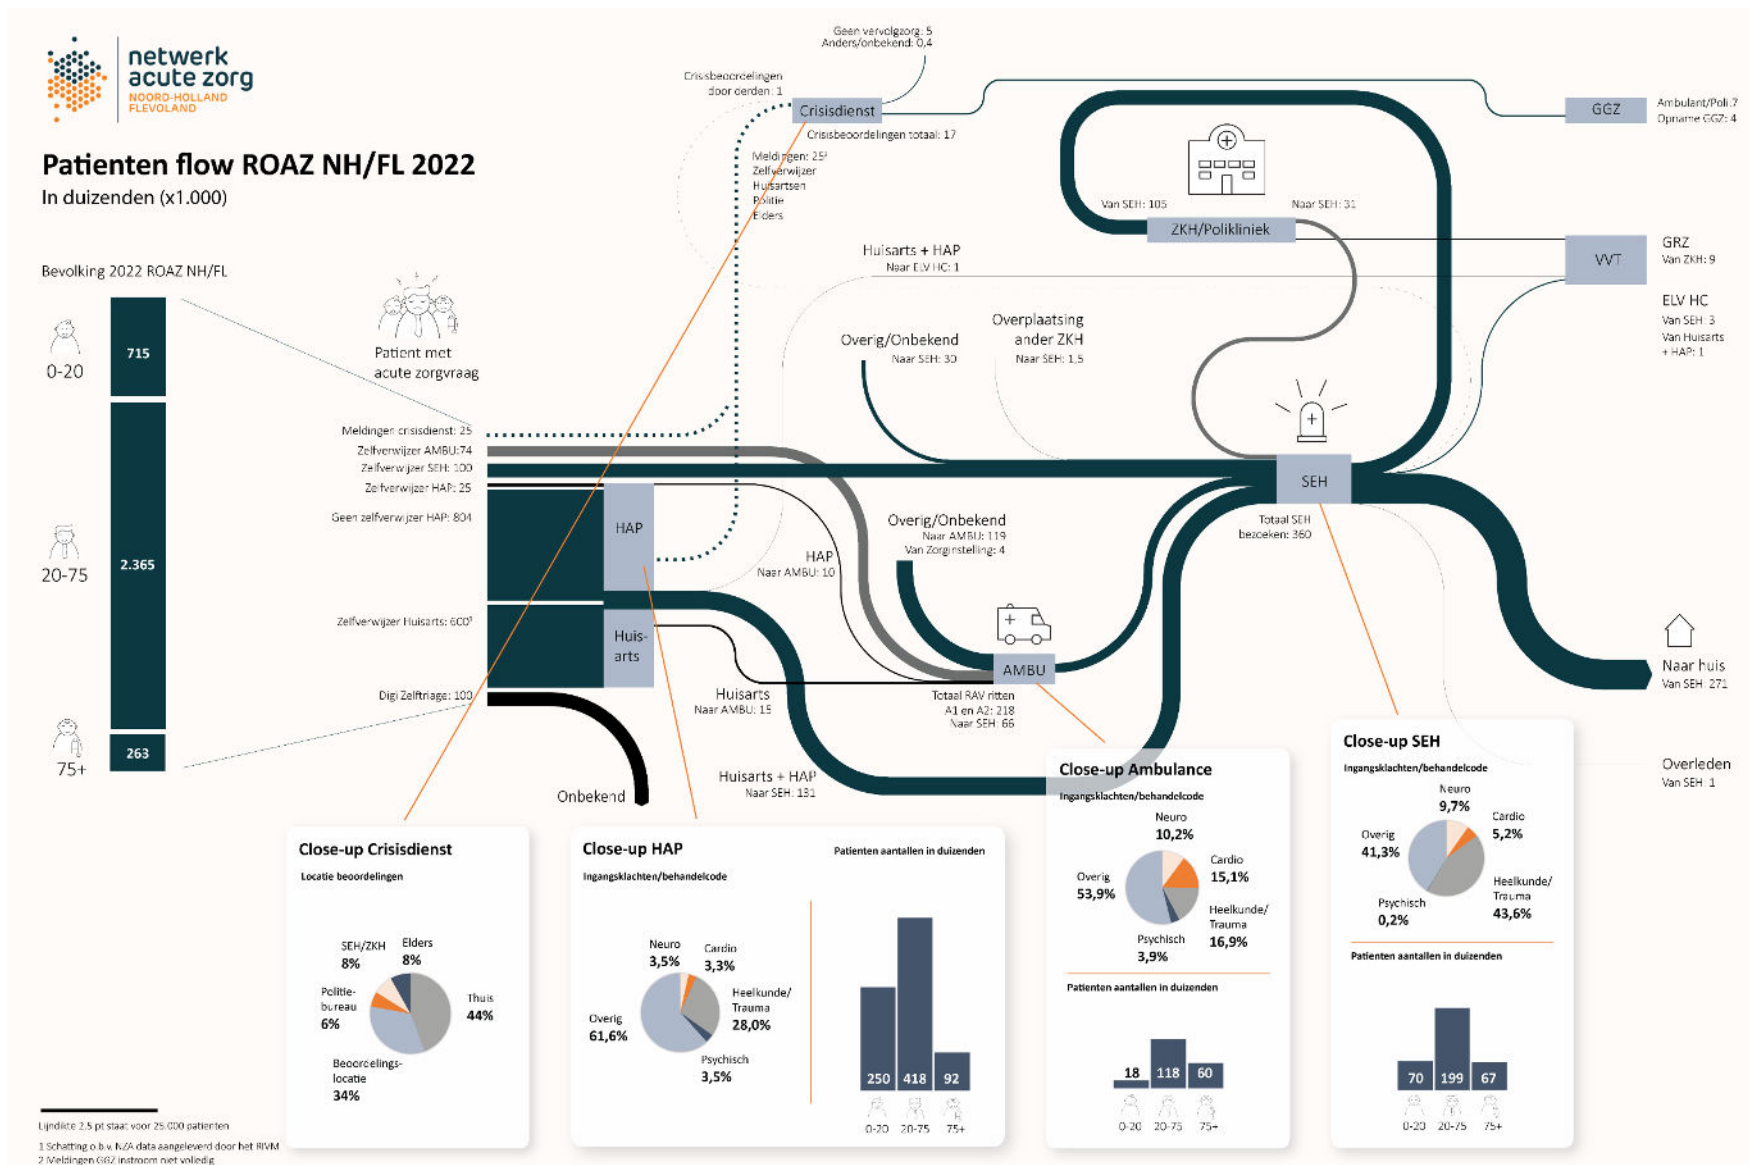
netwerk acute zorg
NOORD-HOLLAND FLEVOLAND

Patienten flow ROAZ NH/FL 2022
In duizenden (x1.000)

Bevolking 2022 ROAZ NH/FL

0-20
715
20-75
2.365
75+
263

Patient met acute zorgvraag

Geen vervolgzorg: 5
Anders/onbekend: 0,4
Crisisbeoordelingen door derden: 1
Crisisdienst
Crisisbeoordelingen totaal: 17
Meldingen: 25²
Zelfverwijzer
Huisartsen
Politie
Elders

GGZ
Ambulant/Poli: 7
Opname GGZ: 4

Van SEH: 105
Naar SEH: 31
ZKH/Polikliniek

Huisarts + HAP
Naar ELV HC: 1

VVT
GRZ
Van ZKH: 9
ELV HC
Van SEH: 3
Van Huisarts + HAP: 1

Overig/Onbekend
Naar SEH: 30
Overplaatsing ander ZKH
Naar SEH: 1,5

Meldingen crisisdienst: 25
Zelfverwijzer AMBU: 74
Zelfverwijzer SEH: 100
Zelfverwijzer HAP: 25
Geen zelfverwijzer HAP: 804
Zelfverwijzer Huisarts: 600¹
Digi Zelftriage: 100

HAP
Huis-arts

SEH
Totaal SEH bezoeken: 360

Overig/Onbekend
Naar AMBU: 119
Van Zorginstelling: 4

HAP
Naar AMBU: 10

AMBU
Totaal RAV ritten A1 en A2: 218
Naar SEH: 66

Huisarts
Naar AMBU: 15

Huisarts + HAP
Naar SEH: 131

Onbekend

Naar huis
Van SEH: 271

Overleden
Van SEH: 1

Close-up Crisisdienst
Locatie beoordelingen
SEH/ZKH 8%
Elders 8%
Politie-bureau 6%
Thuis 44%
Beoordelings-locatie 34%

Close-up HAP
Ingangsklachten/behandelcode
Neuro 3,5%
Cardio 3,3%
Heelkunde/Trauma 28,0%
Overig 61,6%
Psychisch 3,5%
Patienten aantallen in duizenden
250 418 92
0-20 20-75 75+

Close-up Ambulance
Ingangsklachten/behandelcode
Neuro 10,2%
Cardio 15,1%
Overig 53,9%
Heelkunde/Trauma 16,9%
Psychisch 3,9%
Patienten aantallen in duizenden
18 118 60
0-20 20-75 75+

Close-up SEH
Ingangsklachten/behandelcode
Neuro 9,7%
Cardio 5,2%
Overig 41,3%
Heelkunde/Trauma 43,6%
Psychisch 0,2%
Patienten aantallen in duizenden
70 199 67
0-20 20-75 75+

Lijndikte 2,5 pt staat voor 25.000 patienten
1 Schatting o.b.v. NZA data aangeleverd door het RIVM
2 Meldingen GGZ instroom niet volledig